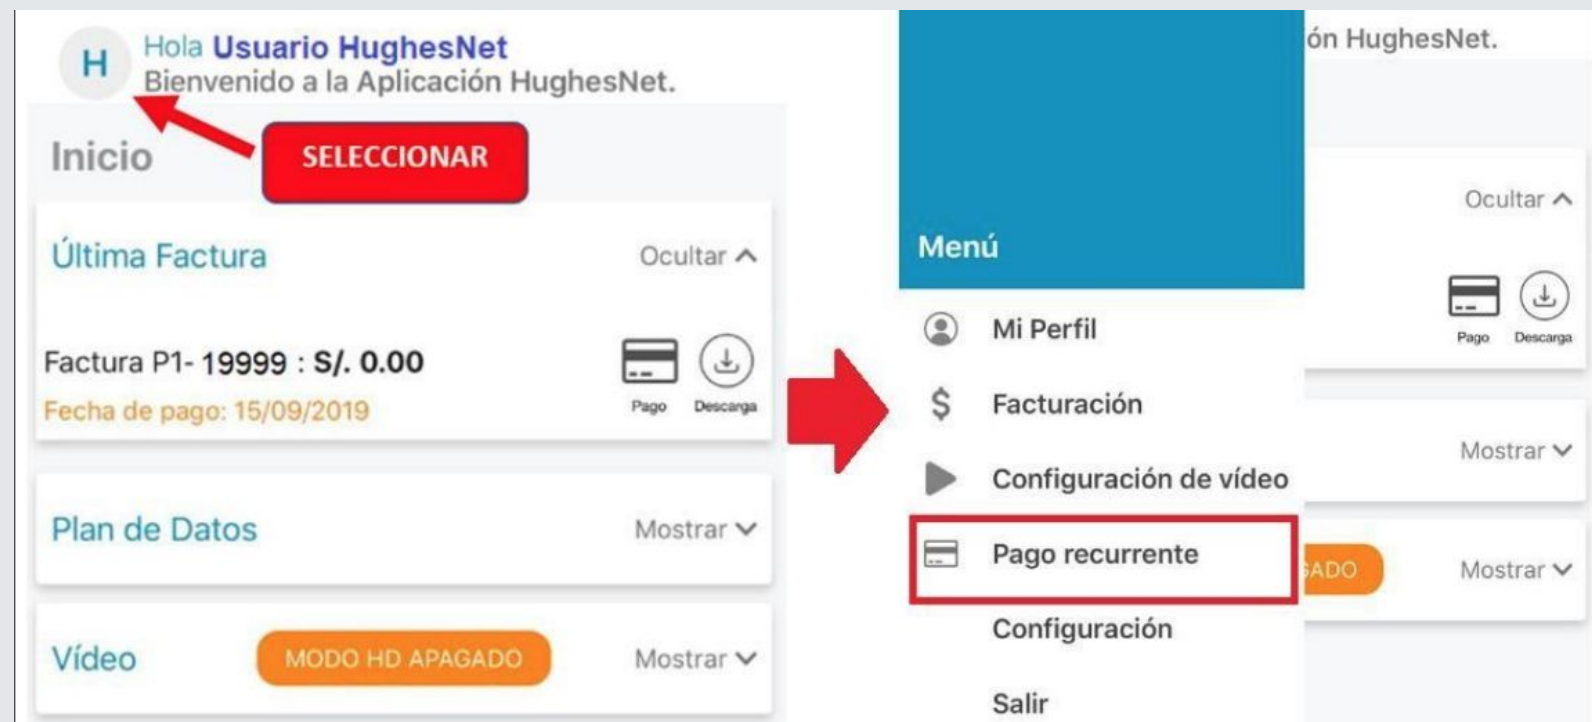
H Hola Usuario HughesNet
Bienvenido a la Aplicación HughesNet.

Inicio

SELECCIONAR

Última Factura Ocultar

Factura P1- 19999 : S/. 0.00
Fecha de pago: 15/09/2019

Pago Descarga

Plan de Datos Mostrar

Vídeo MODO HD APAGADO Mostrar

ón HughesNet.

Menú

Mi Perfil

Facturación

Configuración de vídeo

Pago recurrente

Configuración

Salir

Ocultar

Pago Descarga

Mostrar

ADO Mostrar